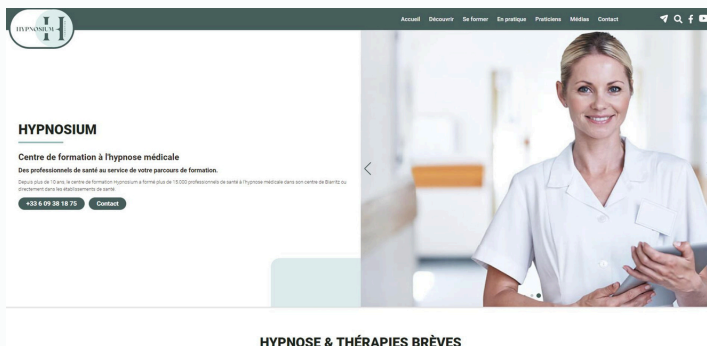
HYPNOSIUM H

Accueil Découvrir Se former En pratique Praticiens Médias Contact

HYPNOSIUM

Centre de formation à l'hypnose médicale

Des professionnels de santé au service de votre parcours de formation.

Depuis plus de 10 ans, le centre de formation Hypnosium a formé plus de 15 000 professionnels de santé à l'hypnose médicale dans son centre de Biarritz ou directement dans les établissements de santé.

+33 6 09 38 18 75 Contact

HYPNOSE & THÉRAPIES BRÈVES